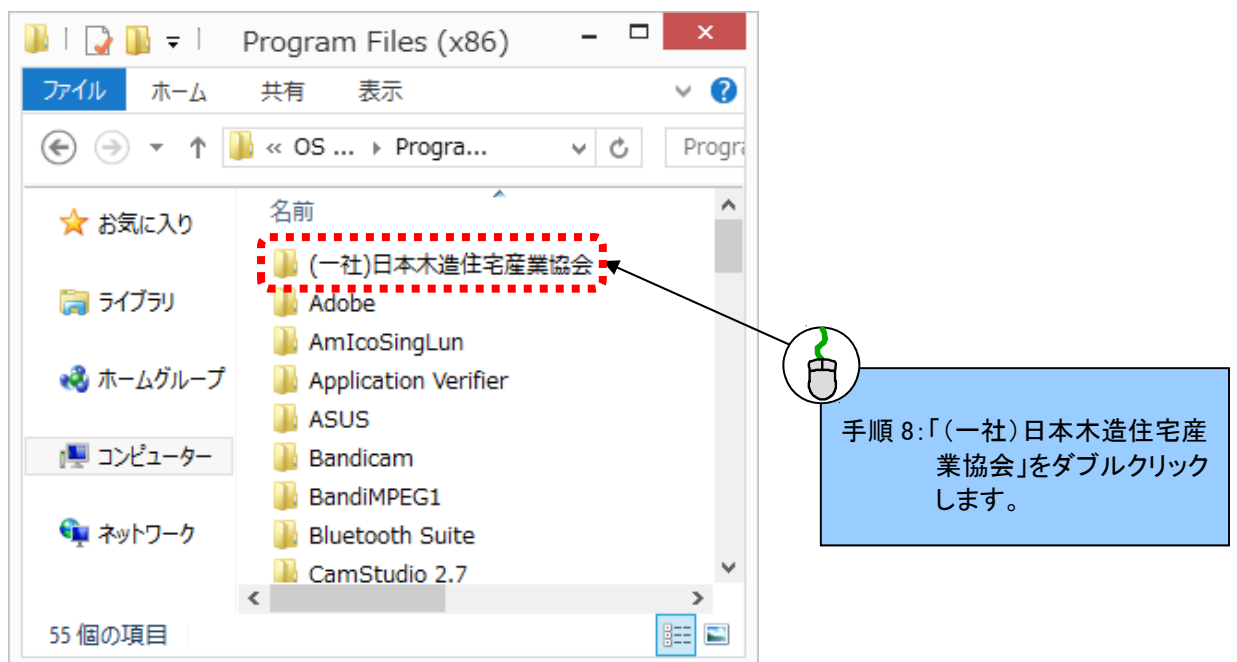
Program Files (x86)

ファイル ホーム 共有 表示

« OS ... ▸ Progra...

Progra

お気に入り

ライブラリ

ホームグループ

コンピューター

ネットワーク

名前

(一社)日本木造住宅産業協会

Adobe

AmIcoSingLun

Application Verifier

ASUS

Bandicam

BandiMPEG1

Bluetooth Suite

CamStudio 2.7

55 個の項目

手順 8:「(一社)日本木造住宅産業協会」をダブルクリックします。